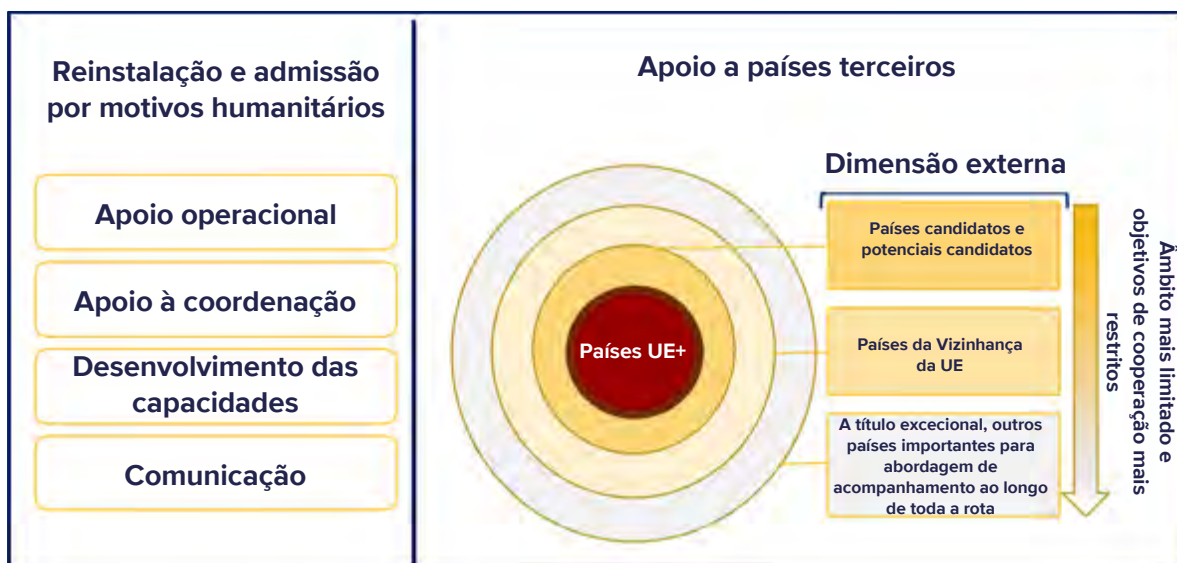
Reinstalação e admissão por motivos humanitários

Apoio operacional

Apoio à coordenação

Desenvolvimento das capacidades

Comunicação

Apoio a países terceiros

Dimensão externa

Países UE+

Países candidatos e potenciais candidatos

Países da Vizinhança da UE

A título excecional, outros países importantes para abordagem de acompanhamento ao longo de toda a rota

Âmbito mais limitado e objetivos de cooperação mais restritos